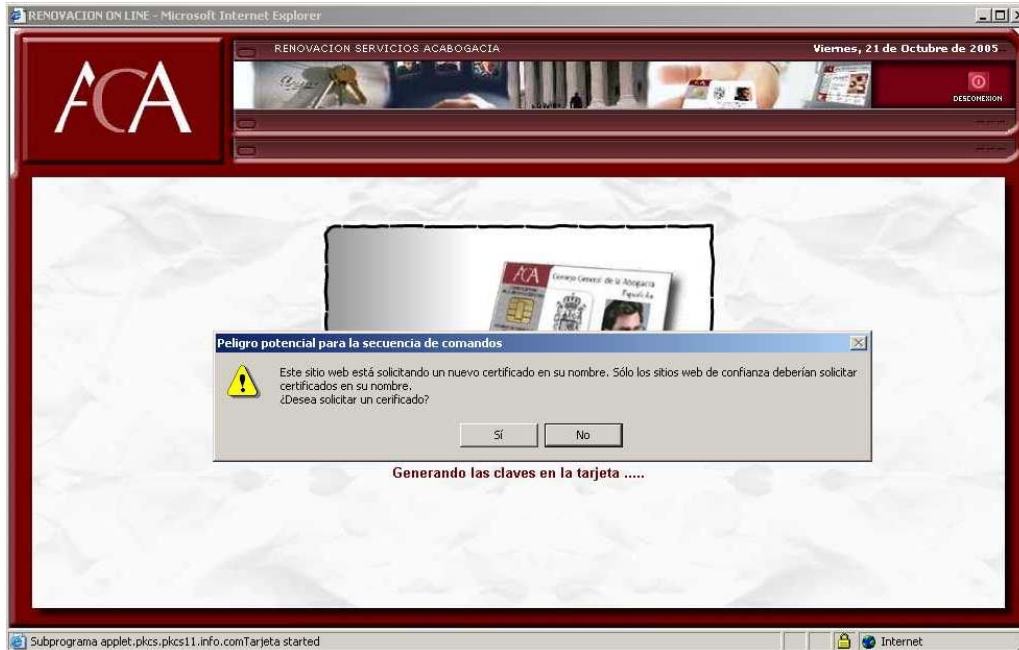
RENOVACION ON LINE - Microsoft Internet Explorer

ACA

RENOVACION SERVICIOS ACABOGACIA

Viernes, 21 de Octubre de 2005

DESCONEXION

ACA Consejo General de la Abogacía Española

Peligro potencial para la secuencia de comandos

Este sitio web está solicitando un nuevo certificado en su nombre. Sólo los sitios web de confianza deberían solicitar certificados en su nombre.
¿Desea solicitar un cerificado?

Sí

No

Generando las claves en la tarjeta .....

Subprograma applet.pkcs.pkcs11.info.comTarjeta started

Internet